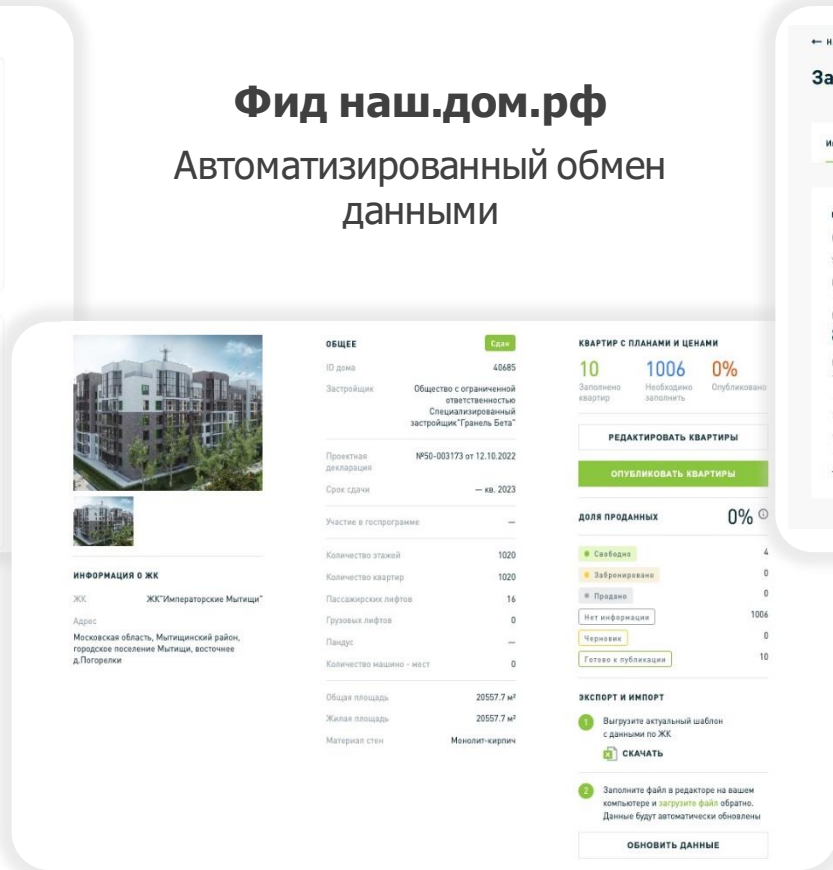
Фид наш.дом.рф

Автоматизированный обмен данными

ИНФОРМАЦИЯ О ЖК

ЖК ЖК"Императорские Мытищи"

Адрес

Московская область, Мытищинский район, городское поселение Мытищи, восточнее д.Погорелки

ОБЩЕЕ

Сдан

| | |
|---|---|
| ID дома | 40685 |
| Застройщик | Общество с ограниченной ответственностью Специализированный застройщик"Гранель Бета" |
| Проектная декларация | №50-003173 от 12.10.2022 |
| Срок сдачи | — кв. 2023 |
| Участие в госпрограмме | — |
| Количество этажей | 1020 |
| Количество квартир | 1020 |
| Пассажирских лифтов | 16 |
| Грузовых лифтов | 0 |
| Пандус | — |
| Количество машино - мест | 0 |
| Общая площадь | 20557.7 м² |
| Жилая площадь | 20557.7 м² |
| Материал стен | Монолит-кирпич |

КВАРТИР С ПЛАНАМИ И ЦЕНАМИ

10 Заполнено квартир

1006 Необходимо заполнить

0% Опубликовано

РЕДАКТИРОВАТЬ КВАРТИРЫ

ОПУБЛИКОВАТЬ КВАРТИРЫ

ДОЛЯ ПРОДАННЫХ 0%

| | |
|---|---|
| Свободно | 4 |
| Забронировано | 0 |
| Продано | 0 |
| Нет информации | 1006 |
| Черновик | 0 |
| Готово к публикации | 10 |

ЭКСПОРТ И ИМПОРТ

1 Выгрузите актуальный шаблон с данными по ЖК

СКАЧАТЬ

2 Заполните файл в редакторе на вашем компьютере и загрузите файл обратно. Данные будут автоматически обновлены

ОБНОВИТЬ ДАННЫЕ

← Н

За

И